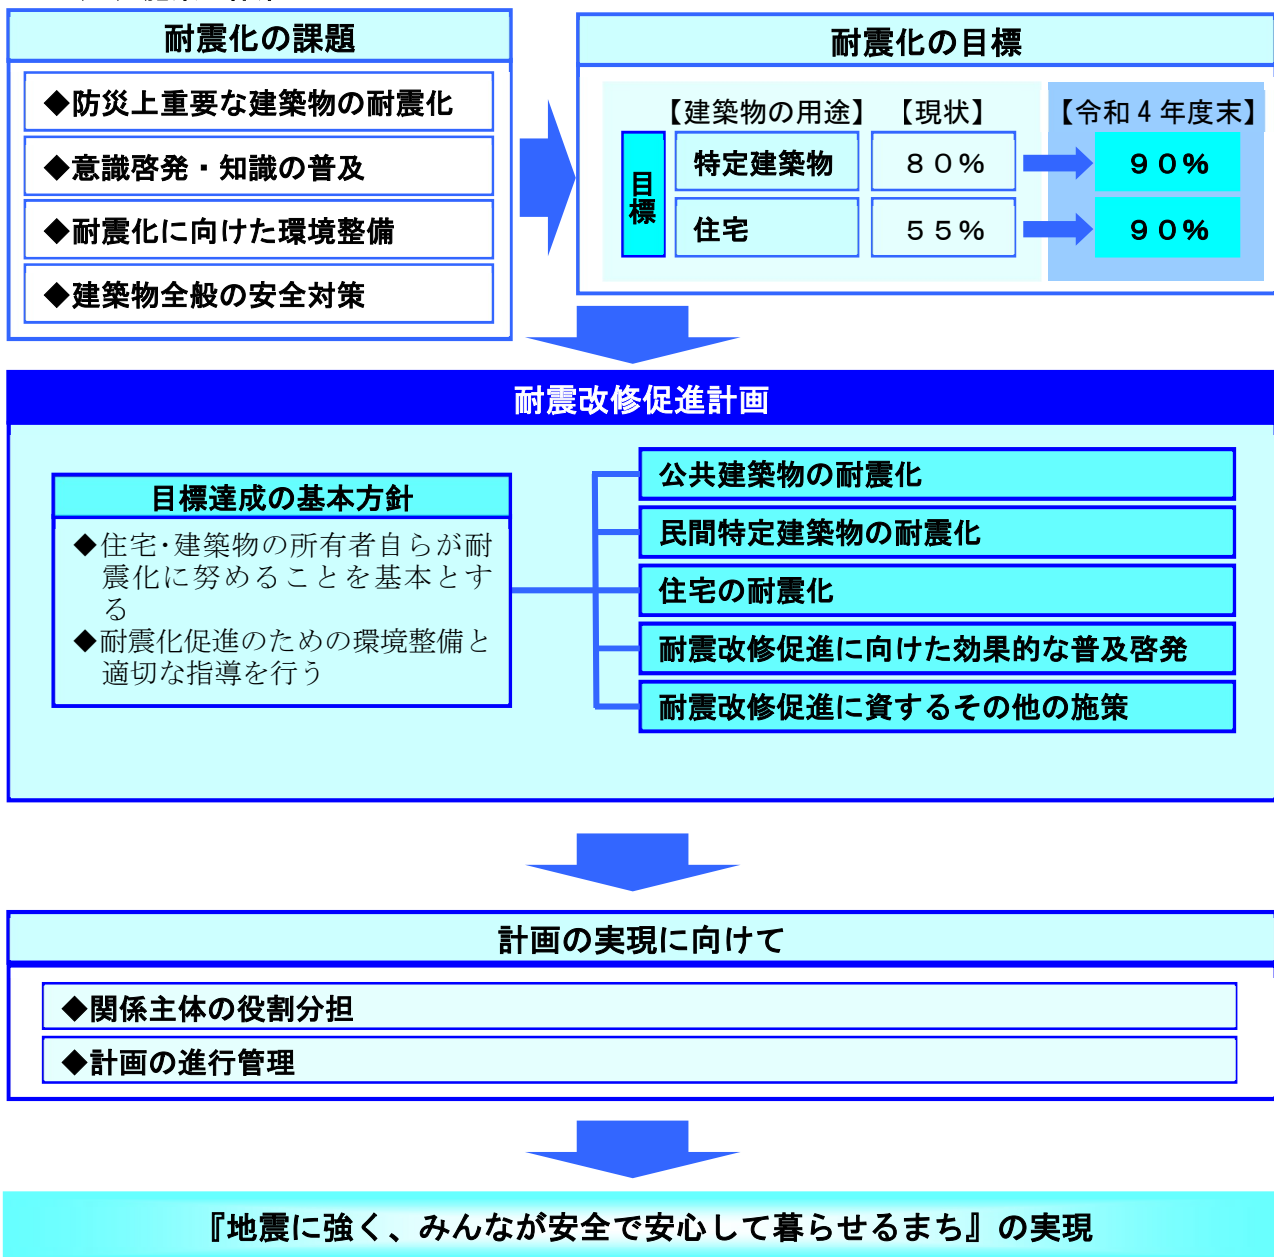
耐震化の課題

◆防災上重要な建築物の耐震化

◆意識啓発・知識の普及

◆耐震化に向けた環境整備

◆建築物全般の安全対策

耐震化の目標

| 目標 | 【建築物の用途】 | 【現状】 | 【令和４年度末】 |
|---|---|---|---|
| | 特定建築物 | ８０％ | ９０％ |
| | 住宅 | ５５％ | ９０％ |

耐震改修促進計画

目標達成の基本方針

◆住宅･建築物の所有者自らが耐震化に努めることを基本とする

◆耐震化促進のための環境整備と適切な指導を行う

公共建築物の耐震化

民間特定建築物の耐震化

住宅の耐震化

耐震改修促進に向けた効果的な普及啓発

耐震改修促進に資するその他の施策

計画の実現に向けて

◆関係主体の役割分担

◆計画の進行管理

『地震に強く、みんなが安全で安心して暮らせるまち』の実現